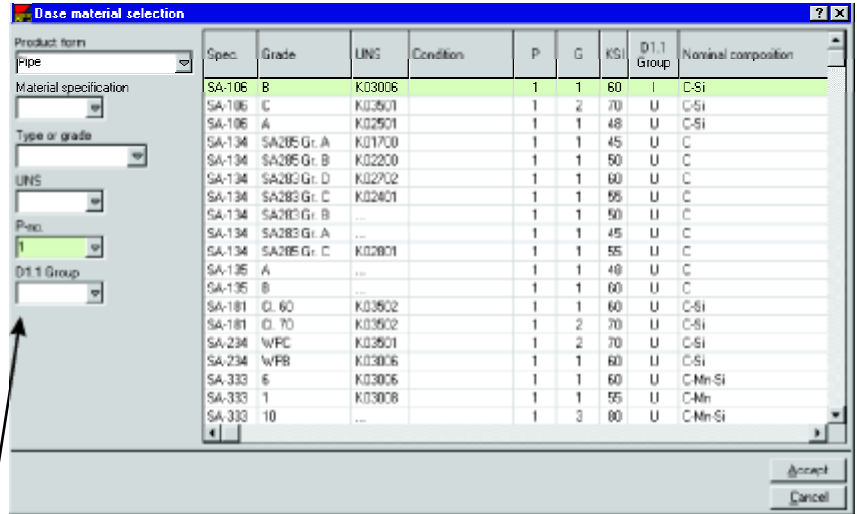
Base material selection

Product form
Pipe
Material specification
Type or grade
UNS
P-no.
1
D1.1 Group

| Spec. | Grade | UNS | Condition | P | G | KSI | D1.1 Group | Nominal composition |
|---|---|---|---|---|---|---|---|---|
| SA-106 | B | K03006 | | 1 | 1 | 60 | I | C-Si |
| SA-106 | C | K03501 | | 1 | 2 | 70 | U | C-Si |
| SA-106 | A | K02501 | | 1 | 1 | 48 | U | C-Si |
| SA-134 | SA285 Gr. A | K01700 | | 1 | 1 | 45 | U | C |
| SA-134 | SA285 Gr. B | K02200 | | 1 | 1 | 50 | U | C |
| SA-134 | SA283 Gr. D | K02702 | | 1 | 1 | 60 | U | C |
| SA-134 | SA283 Gr. C | K02401 | | 1 | 1 | 55 | U | C |
| SA-134 | SA283 Gr. B | ... | | 1 | 1 | 50 | U | C |
| SA-134 | SA283 Gr. A | ... | | 1 | 1 | 45 | U | C |
| SA-134 | SA285 Gr. C | K02801 | | 1 | 1 | 55 | U | C |
| SA-135 | A | ... | | 1 | 1 | 48 | U | C |
| SA-135 | B | ... | | 1 | 1 | 60 | U | C |
| SA-181 | Cl. 60 | K03502 | | 1 | 1 | 60 | U | C-Si |
| SA-181 | Cl. 70 | K03502 | | 1 | 2 | 70 | U | C-Si |
| SA-234 | WPC | K03501 | | 1 | 2 | 70 | U | C-Si |
| SA-234 | WPB | K03006 | | 1 | 1 | 60 | U | C-Si |
| SA-333 | 6 | K03006 | | 1 | 1 | 60 | U | C-Mn-Si |
| SA-333 | 1 | K03008 | | 1 | 1 | 55 | U | C-Mn |
| SA-333 | 10 | ... | | 1 | 3 | 80 | U | C-Mn-Si |

Accept
Cancel